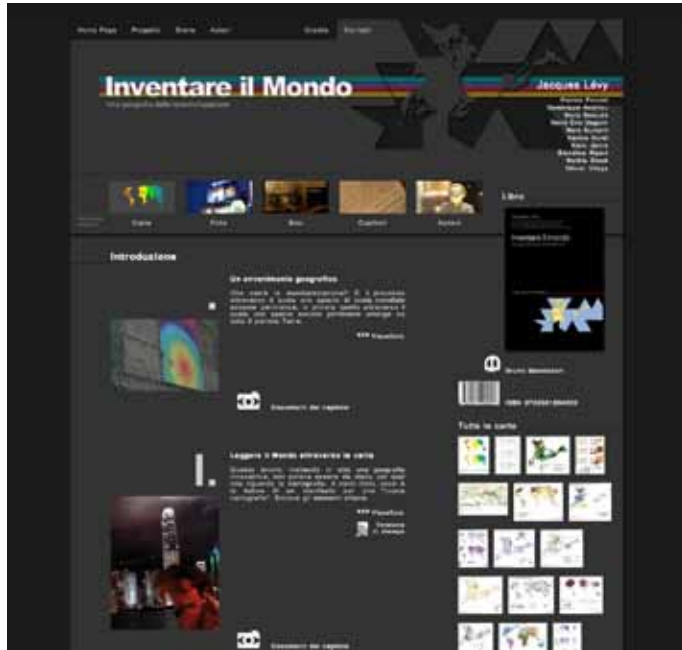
Home Page Progetto Storia Autori Grande Portale

Inventare il Mondo
Una geografia della mondializzazione

Jacques Lévy
Patrick Poncet
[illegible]
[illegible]
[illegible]
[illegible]
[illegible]
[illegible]
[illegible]
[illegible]
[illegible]

Carte Foto Bios Capitoli Autori

Libro

Introduzione

Un avvenimento geografico

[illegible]

*** Paradisio

Documenti del capitolo

Bruno Mondadori

ISBN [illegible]

Tutte le carte

I.

Leggere il Mondo attraverso le carte

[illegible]

*** Paradisio

Documenti del capitolo